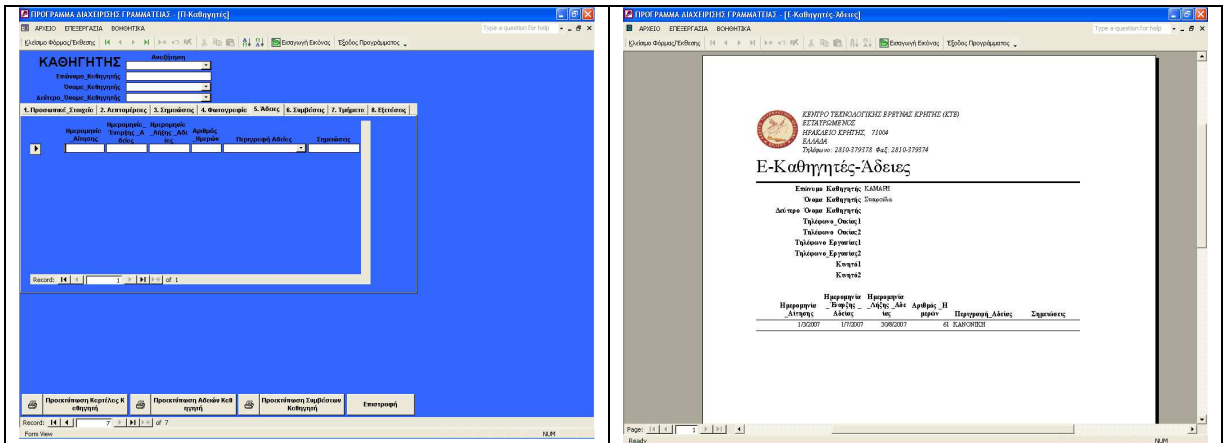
ΠΡΟΓΡΑΜΜΑ ΔΙΑΧΕΙΡΙΣΗΣ ΓΡΑΜΜΑΤΕΙΑΣ - [Π-Καθηγητές]

ΑΡΧΕΙΟ ΕΠΕΞΕΡΓΑΣΙΑ ΒΟΗΘΗΤΙΚΑ

Type a question for help

Κλείσιμο Φόρμας/Έκθεσης Εισαγωγή Εικόνας Έξοδος Προγράμματος

ΚΑΘΗΓΗΤΗΣ

Αναζήτηση

Επώνυμο_Καθηγητή

Όνομα_Καθηγητή

Δεύτερο_Όνομα_Καθηγητή

1. Προσωπικά_Στοιχεία 2. Λεπτομέρειες 3. Σημειώσεις 4. Φωτογραφία 5. Άδειες 6. Συμβάσεις 7. Τμήματα 8. Εξετάσεις

Ημερομηνία Αίτησης

Ημερομηνία Έναρξης_Άδειας

Ημερομηνία Λήξης_Άδειας

Αριθμός Ημερών

Περιγραφή Άδειας

Σημειώσεις

Record: 1 of 1

Προεπισκόπηση Καρτέλας Καθηγητή

Προεπισκόπηση Αδειών Καθηγητή

Προεπισκόπηση Συμβάσεων Καθηγητή

Επιστροφή

Record: 7 of 7

Form View

NUM

ΠΡΟΓΡΑΜΜΑ ΔΙΑΧΕΙΡΙΣΗΣ ΓΡΑΜΜΑΤΕΙΑΣ - [Ε-Καθηγητές-Άδειες]

ΑΡΧΕΙΟ ΕΠΕΞΕΡΓΑΣΙΑ ΒΟΗΘΗΤΙΚΑ

Type a question for help

Κλείσιμο Φόρμας/Έκθεσης Εισαγωγή Εικόνας Έξοδος Προγράμματος

ΚΕΝΤΡΟ ΤΕΧΝΟΛΟΓΙΚΗΣ ΕΡΕΥΝΑΣ ΚΡΗΤΗΣ (ΚΤΕ)
ΕΣΤΑΥΡΩΜΕΝΟΣ
ΗΡΑΚΛΕΙΟ ΚΡΗΤΗΣ, 71004
ΕΛΛΑΔΑ
Τηλέφωνο: 2810-379378 Φαξ: 2810-379374

Ε-Καθηγητές-Άδειες

Επώνυμο_Καθηγητή: ΚΑΜΑΡΗ
Όνομα_Καθηγητή: Σταυρούλα
Δεύτερο_Όνομα_Καθηγητή
Τηλέφωνο_Οικίας1
Τηλέφωνο_Οικίας2
Τηλέφωνο_Εργασίας1
Τηλέφωνο_Εργασίας2
Κινητό1
Κινητό2

| Ημερομηνία_Αίτησης | Ημερομηνία_Έναρξης_Άδειας | Ημερομηνία_Λήξης_Άδειας | Αριθμός_Ημερών | Περιγραφή_Άδειας | Σημειώσεις |
|---|---|---|---|---|---|
| 1/3/2007 | 1/7/2007 | 30/8/2007 | 61 | ΚΑΝΟΝΙΚΗ | |

Page: 1

Ready

NUM